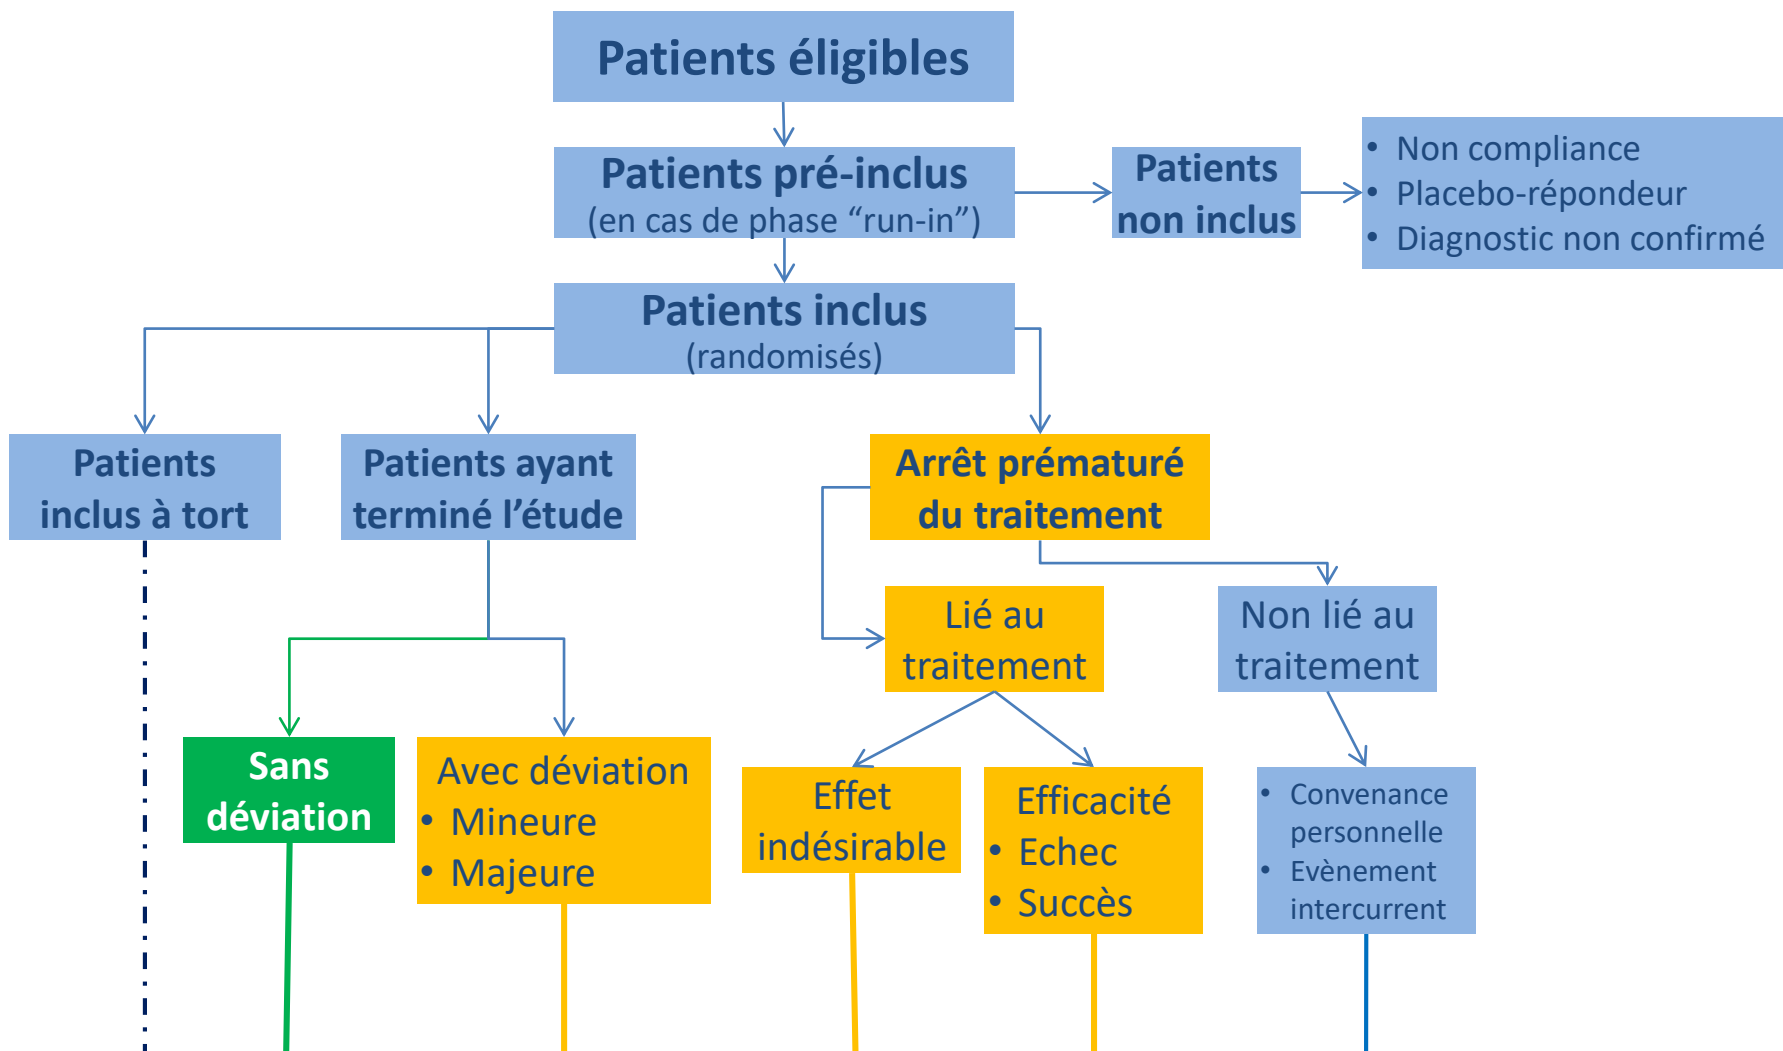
Patients éligibles

Patients pré-inclus
(en cas de phase “run-in”)

Patients non inclus

- Non compliance
- Placebo-répondeur
- Diagnostic non confirmé

Patients inclus
(randomisés)

Patients inclus à tort

Patients ayant terminé l’étude

Arrêt prématuré du traitement

Lié au traitement

Non lié au traitement

Sans déviation

Avec déviation
- Mineure
- Majeure

Effet indésirable

Efficacité
- Echec
- Succès

- Convenance personnelle
- Evènement intercurrent